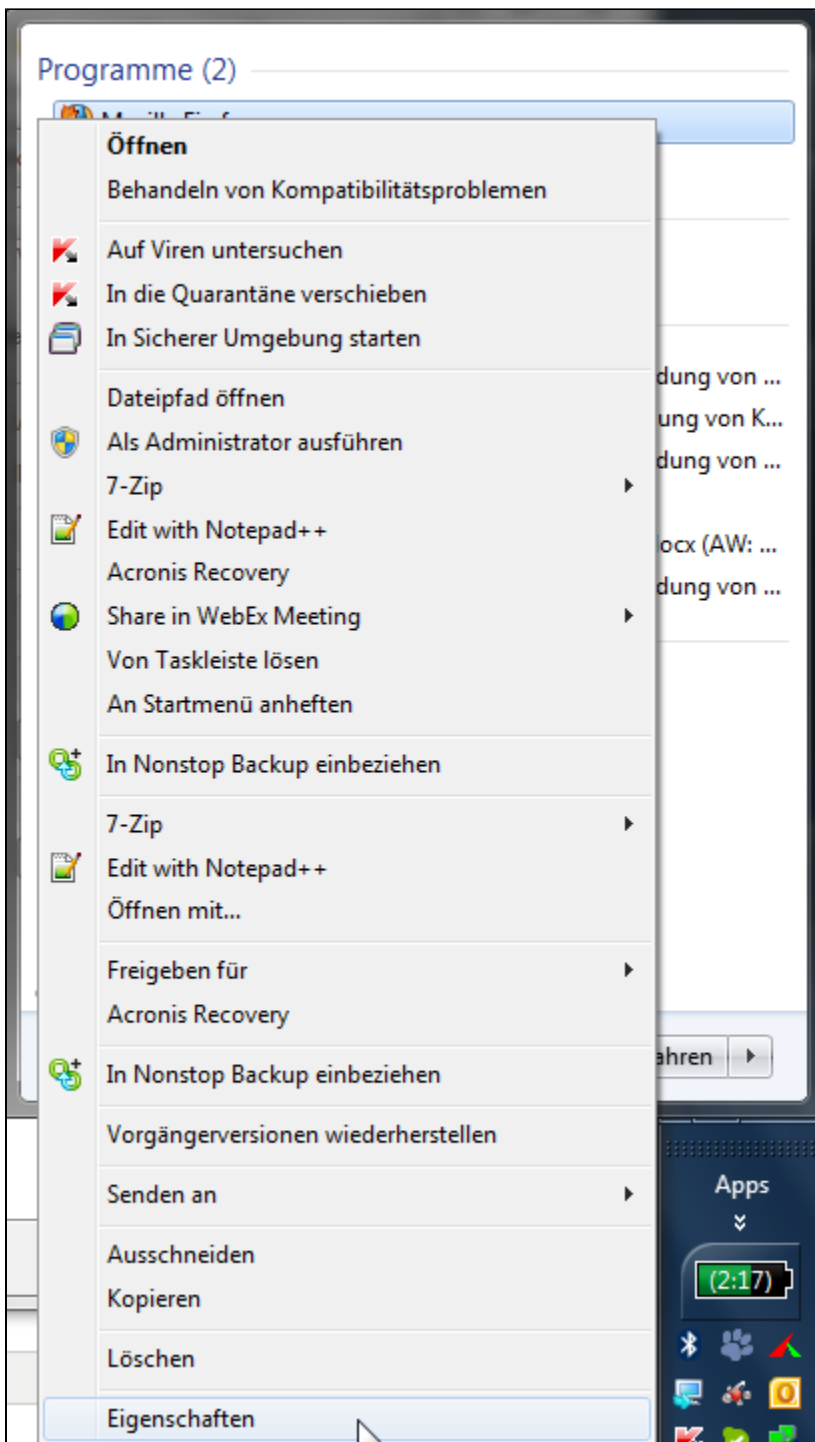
Programme (2)

Öffnen
Behandeln von Kompatibilitätsproblemen

Auf Viren untersuchen
In die Quarantäne verschieben
In Sicherer Umgebung starten

Dateipfad öffnen
Als Administrator ausführen
7-Zip
Edit with Notepad++
Acronis Recovery
Share in WebEx Meeting
Von Taskleiste lösen
An Startmenü anheften

In Nonstop Backup einbeziehen

7-Zip
Edit with Notepad++
Öffnen mit...

Freigeben für
Acronis Recovery

In Nonstop Backup einbeziehen

Vorgängerversionen wiederherstellen

Senden an

Ausschneiden
Kopieren

Löschen

Eigenschaften

dung von ...
ung von K...
dung von ...
ocx (AW: ...
dung von ...

ahren

Apps
(2:17)